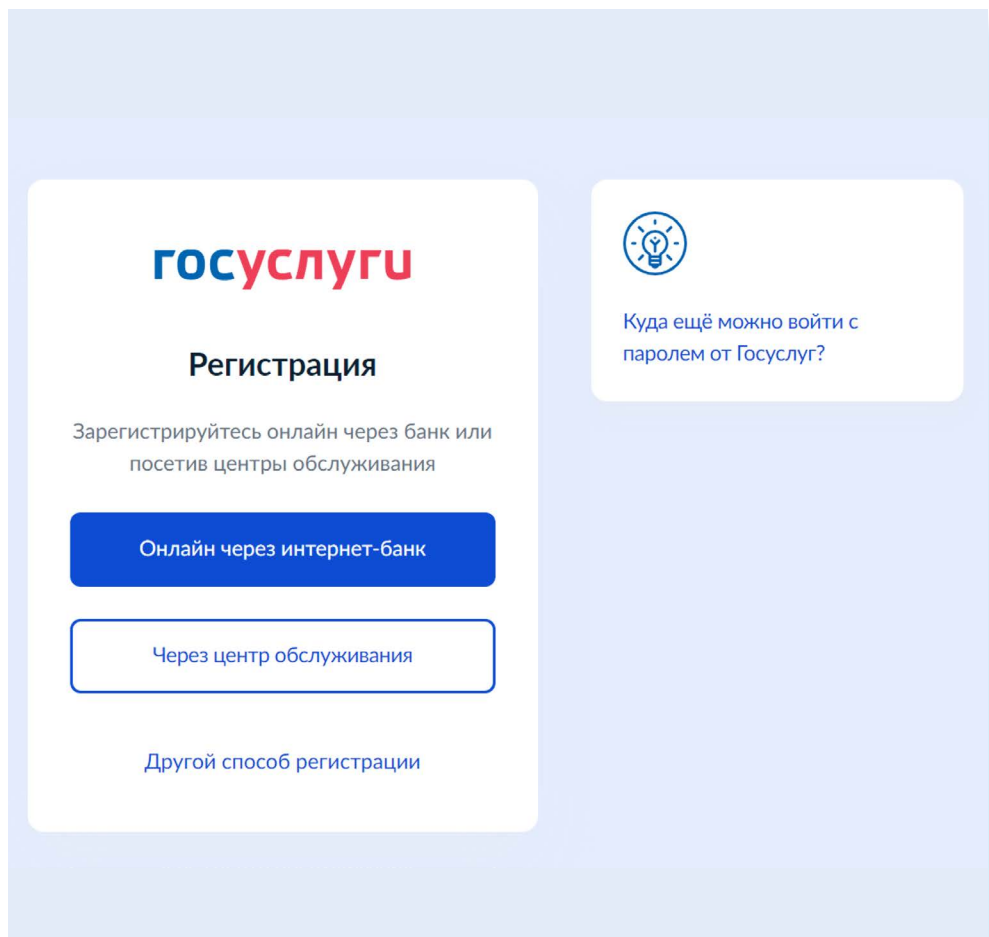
госуслуги

Регистрация

Зарегистрируйтесь онлайн через банк или посетив центры обслуживания

Онлайн через интернет-банк

Через центр обслуживания

Другой способ регистрации

Куда ещё можно войти с паролем от Госуслуг?